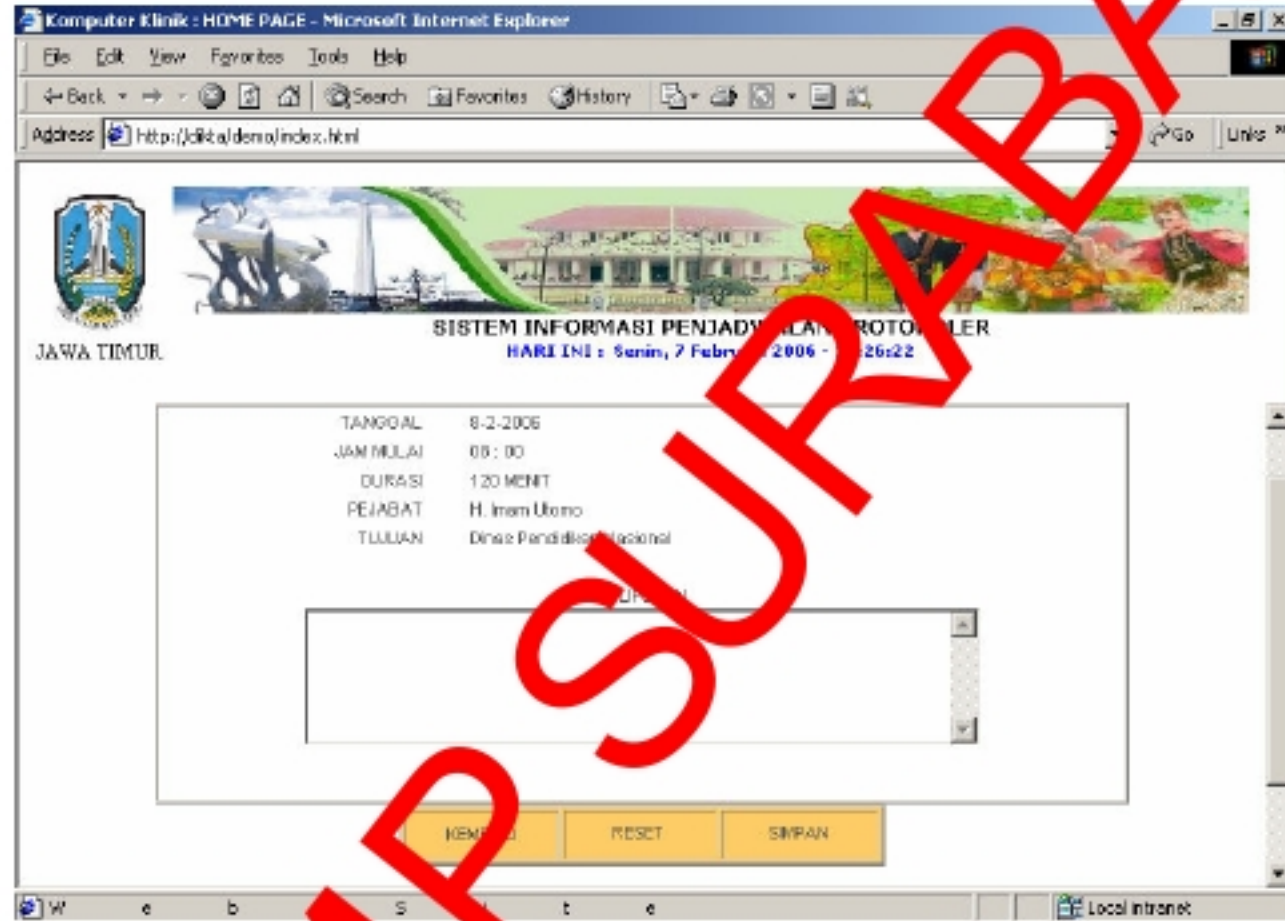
Komputer Klinik : HOME PAGE - Microsoft Internet Explorer

File Edit View Favorites Tools Help

Back Search Favorites History

Address http://dikta/demo/index.html Go Links

JAWA TIMUR

SISTEM INFORMASI PENJADW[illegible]LAN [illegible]ROTO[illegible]LER

HARI INI : Senin, 7 Febr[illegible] 2006 - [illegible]26:22

| | |
|---|---|
| TANGGAL | 8-2-2006 |
| JAM MULAI | 08 : 00 |
| DURASI | 120 MENIT |
| PEJABAT | H. Imam Utomo |
| TUJUAN | Dinas Pendidik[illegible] Nasional |

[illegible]UP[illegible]N

KEM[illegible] RESET SIMPAN

W e b S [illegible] t e

Local intranet

SURAB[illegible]

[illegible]P